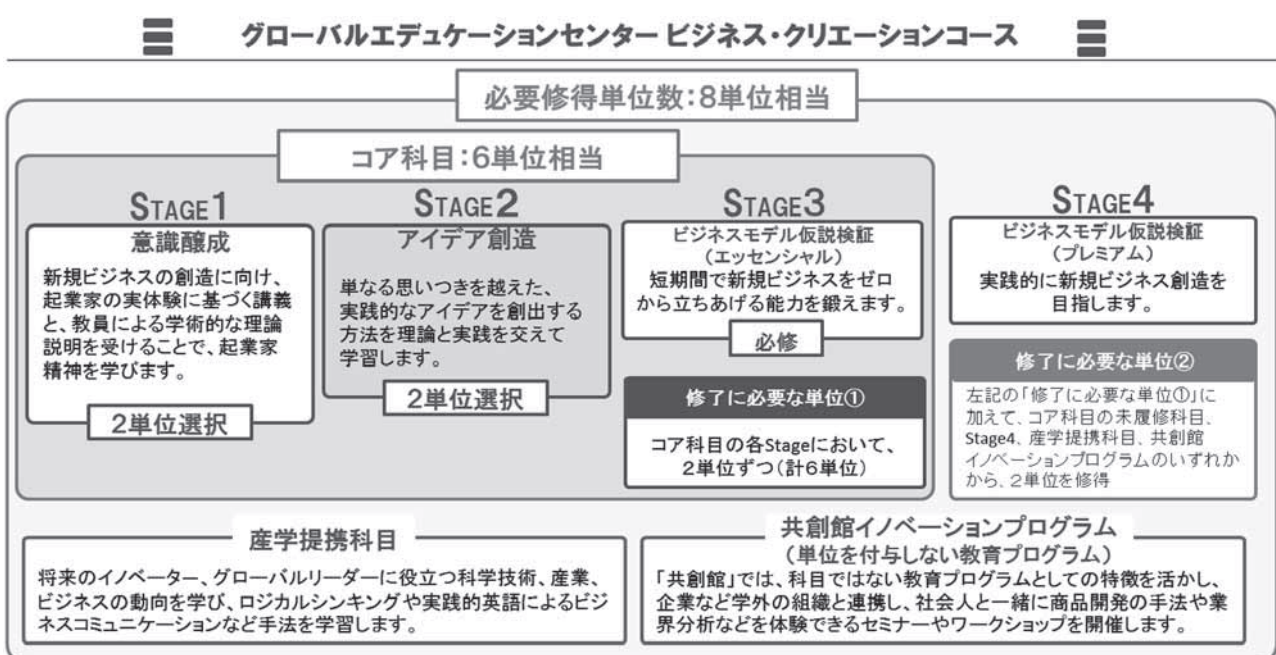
グローバルエデュケーションセンター ビジネス・クリエーションコース

必要修得単位数:8単位相当

コア科目:6単位相当

STAGE1
意識醸成
新規ビジネスの創造に向け、起業家の実体験に基づく講義と、教員による学術的な理論説明を受けることで、起業家精神を学びます。
2単位選択

STAGE2
アイデア創造
単なる思いつきを越えた、実践的なアイデアを創出する方法を理論と実践を交えて学習します。
2単位選択

STAGE3
ビジネスモデル仮説検証(エッセンシャル)
短期間で新規ビジネスをゼロから立ちあげる能力を鍛えます。
必修

修了に必要な単位①
コア科目の各Stageにおいて、2単位ずつ(計6単位)

STAGE4
ビジネスモデル仮説検証(プレミアム)
実践的に新規ビジネス創造を目指します。

修了に必要な単位②
左記の「修了に必要な単位①」に加えて、コア科目の未履修科目、Stage4、産学提携科目、共創館イノベーションプログラムのいずれかから、2単位を修得

産学提携科目
将来のイノベーター、グローバルリーダーに役立つ科学技術、産業、ビジネスの動向を学び、ロジカルシンキングや実践的英語によるビジネスコミュニケーションなど手法を学習します。

共創館イノベーションプログラム
(単位を付与しない教育プログラム)
「共創館」では、科目ではない教育プログラムとしての特徴を活かし、企業など学外の組織と連携し、社会人と一緒に商品開発の手法や業界分析などを体験できるセミナーやワークショップを開催します。